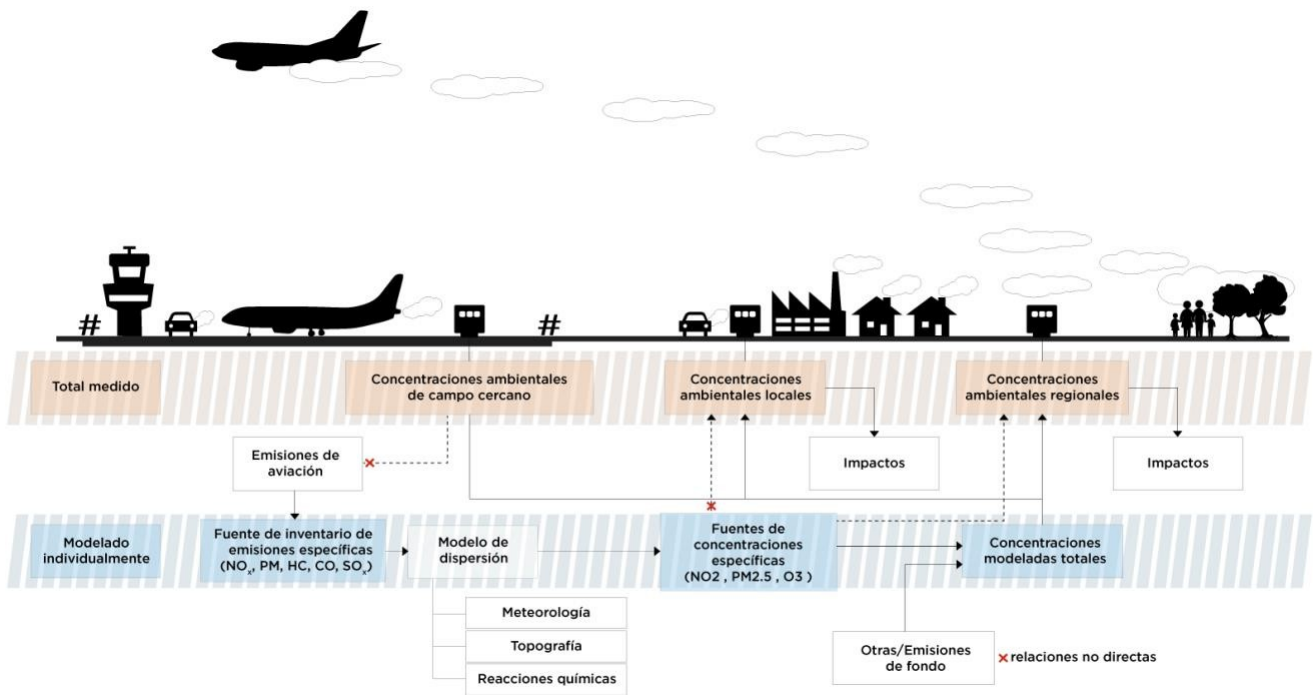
#

#

Total medido

Concentraciones ambientales de campo cercano

Concentraciones ambientales locales

Concentraciones ambientales regionales

Emisiones de aviación

Impactos

Impactos

Modelado individualmente

Fuente de inventario de emisiones específicas ($NO_x$, PM, HC, CO, $SO_x$)

Modelo de dispersión

Fuentes de concentraciones específicas (NO2 , PM2.5 , O3 )

Concentraciones modeladas totales

Meteorología

Topografía

Reacciones químicas

Otras/Emisiones de fondo

× relaciones no directas